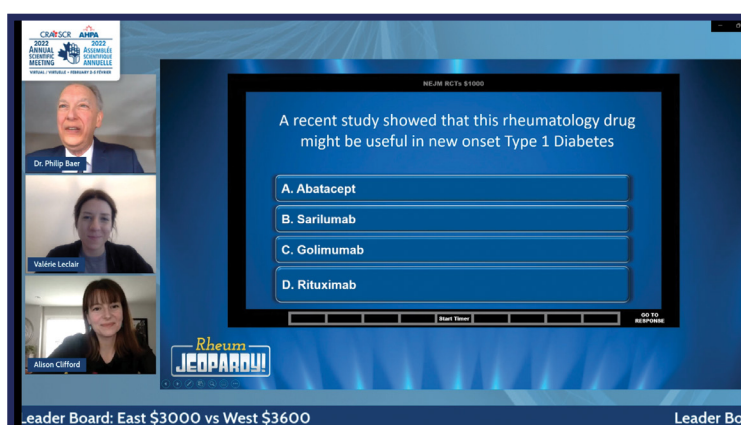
CRA SCR AHPA
2022 ANNUAL SCIENTIFIC MEETING
2022 ASSEMBLÉE SCIENTIFIQUE ANNUELLE
VIRTUAL / VIRTUELLE • FEBRUARY 2-5 FÉVRIER

Dr. Philip Baer

Valérie Leclair

Alison Clifford

NEJM RCTs $1000

A recent study showed that this rheumatology drug might be useful in new onset Type 1 Diabetes

A. Abatacept

B. Sarilumab

C. Golimumab

D. Rituximab

Start Timer

GO TO RESPONSE

Rheum JEOPARDY!

Leader Board: East $3000 vs West $3600

Leader Bo